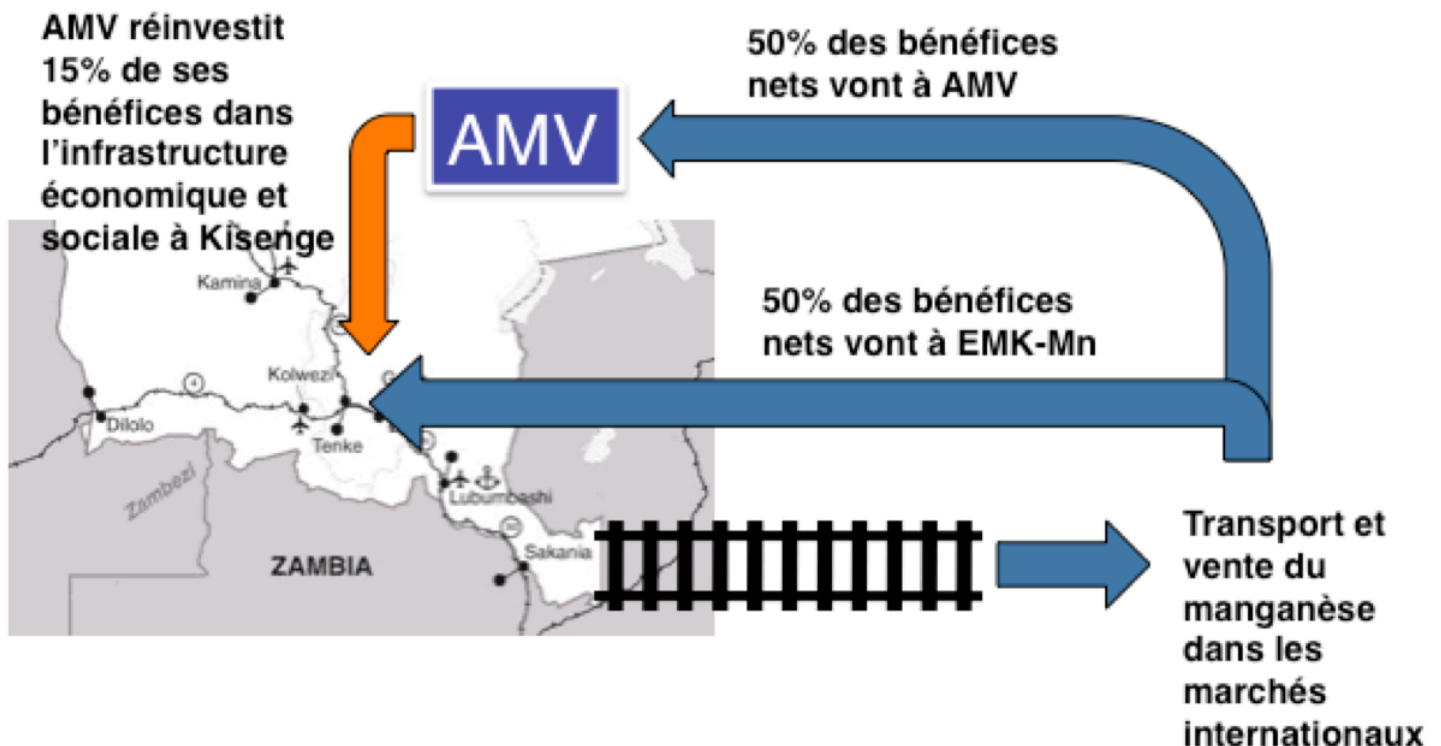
AMV réinvestit 15% de ses bénéfices dans l'infrastructure économique et sociale à Kisenge

AMV

50% des bénéfices nets vont à AMV

50% des bénéfices nets vont à EMK-Mn

Kamina

Kolwezi

Dilolo

Tenke

Lubumbashi

Zambezi

Sakania

ZAMBIA

Transport et vente du manganèse dans les marchés internationaux